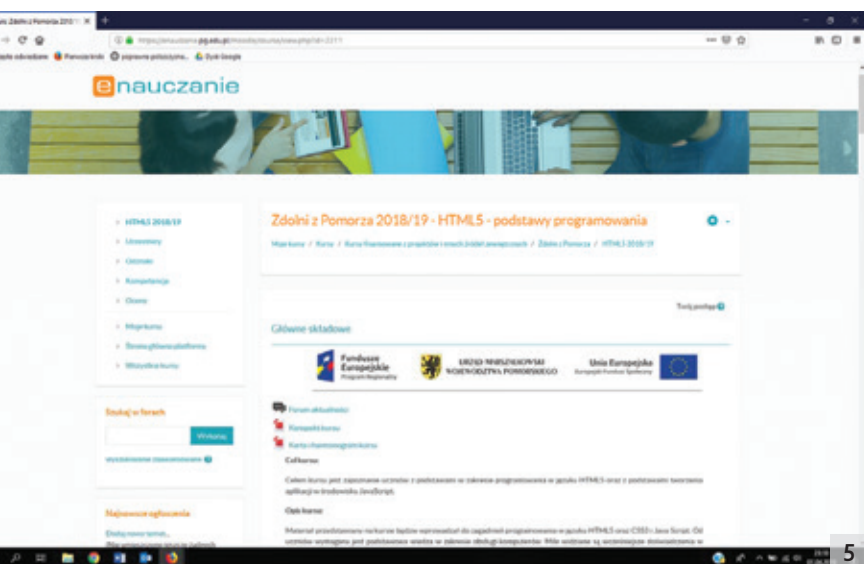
Zdolni z Pomorza 2018/19

https://enauczanie.pg.edu.pl/moodle/course/view.php?id=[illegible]

enauczanie

Zdolni z Pomorza 2018/19 - HTML5 - podstawy programowania

Moje kursy / Kursy / Kursy finansowane z projektów i innych źródeł zewnętrznych / Zdolni z Pomorza / HTML5 2018/19

HTML5 2018/19

Uczestnicy

Odznaki

Kompetencje

Oceny

Moje kursy

Strona główna platformy

Wszystkie kursy

Szukaj w forach

Wykonaj

Wyszukiwanie zaawansowane

Najnowsze ogłoszenia

Dodaj nowy temat...

Twój postęp

Główne składowe

Fundusze Europejskie Program Regionalny

URZĄD MARSZAŁKOWSKI WOJEWÓDZTWA POMORSKIEGO

Unia Europejska Europejski Fundusz Społeczny

Forum aktualności

Konspekt kursu

Karta charmonogramu kursu

Cel kursu:

Celem kursu jest zapoznanie uczniów z podstawami w zakresie programowania w języku HTML5 oraz z podstawami tworzenia aplikacji w środowisku JavaScript.

Opis kursu:

Materiał przedstawiony na kursie będzie wprowadzał do zagadnień programowania w języku HTML5 oraz CSS3 i Java Script. Od uczniów wymagany jest podstawowa wiedza w zakresie obsługi komputerów. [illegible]

5